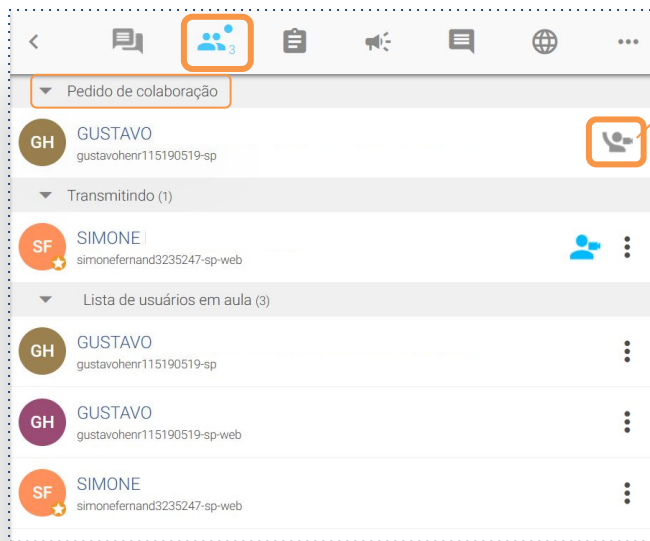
3

Pedido de colaboração

GH GUSTAVO
gustavohenr115190519-sp

Transmitindo (1)

SF SIMONE
simonefernand3235247-sp-web

Lista de usuários em aula (3)

GH GUSTAVO
gustavohenr115190519-sp

GH GUSTAVO
gustavohenr115190519-sp-web

SF SIMONE
simonefernand3235247-sp-web